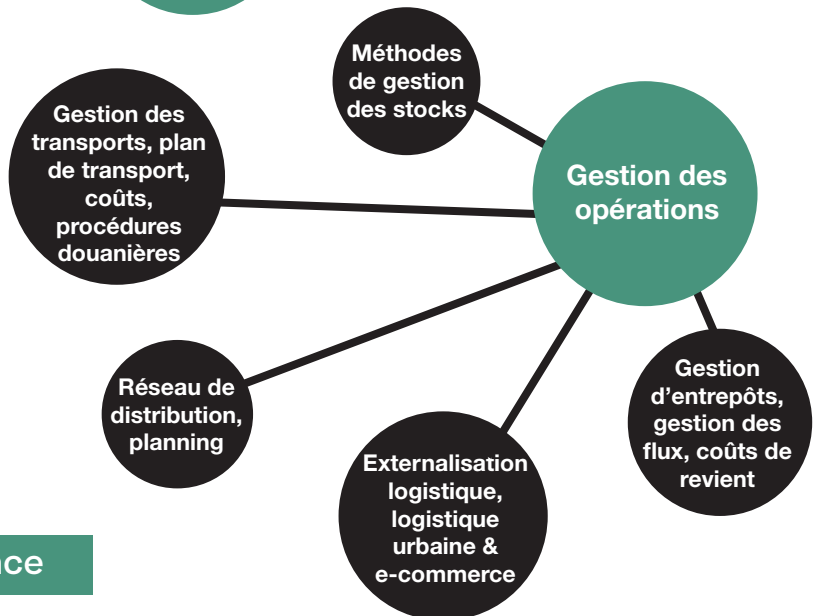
Méthodes de gestion des stocks

Gestion des transports, plan de transport, coûts, procédures douanières

Gestion des opérations

Réseau de distribution, planning

Externalisation logistique, logistique urbaine & e-commerce

Gestion d'entrepôts, gestion des flux, coûts de revient

nce